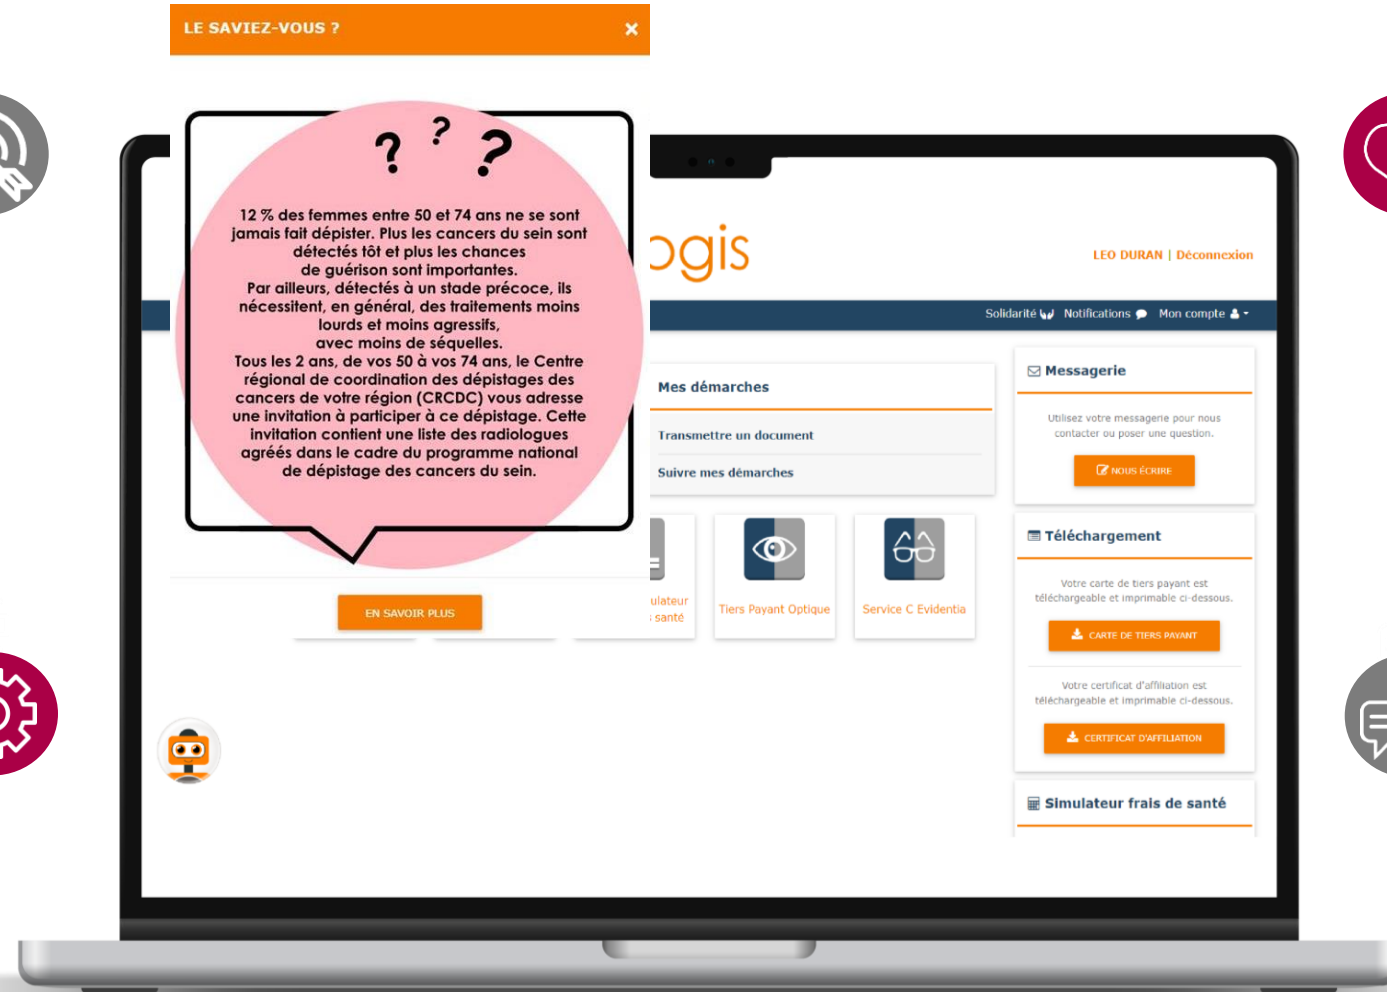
LE SAVIEZ-VOUS ?

×

? ? ?

12 % des femmes entre 50 et 74 ans ne se sont jamais fait dépister. Plus les cancers du sein sont détectés tôt et plus les chances de guérison sont importantes. Par ailleurs, détectés à un stade précoce, ils nécessitent, en général, des traitements moins lourds et moins agressifs, avec moins de séquelles. Tous les 2 ans, de vos 50 à vos 74 ans, le Centre régional de coordination des dépistages des cancers de votre région (CRCDC) vous adresse une invitation à participer à ce dépistage. Cette invitation contient une liste des radiologues agréés dans le cadre du programme national de dépistage des cancers du sein.

EN SAVOIR PLUS

ogis

LEO DURAN | Déconnexion

Solidarité Notifications Mon compte

Mes démarches

Transmettre un document

Suivre mes démarches

ulateur santé

Tiers Payant Optique

Service C Evidentia

Messagerie

Utilisez votre messagerie pour nous contacter ou poser une question.

NOUS ÉCRIRE

Téléchargement

Votre carte de tiers payant est téléchargeable et imprimable ci-dessous.

CARTE DE TIERS PAYANT

Votre certificat d'affiliation est téléchargeable et imprimable ci-dessous.

CERTIFICAT D'AFFILIATION

Simulateur frais de santé